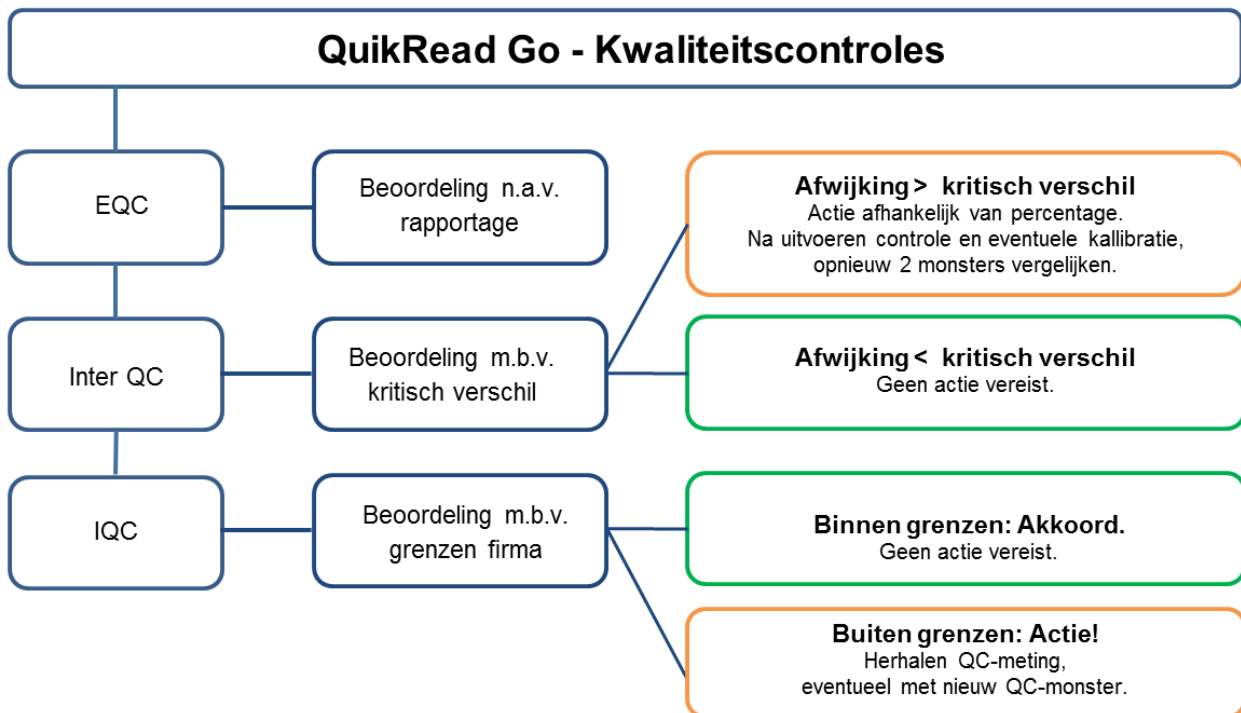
QuikRead Go - Kwaliteitscontroles

EQC

Beoordeling n.a.v. rapportage

Afwijking > kritisch verschil
Actie afhankelijk van percentage.
Na uitvoeren controle en eventuele kallibratie, opnieuw 2 monsters vergelijken.

Inter QC

Beoordeling m.b.v. kritisch verschil

Afwijking < kritisch verschil
Geen actie vereist.

IQC

Beoordeling m.b.v. grenzen firma

Binnen grenzen: Akkoord.
Geen actie vereist.

Buiten grenzen: Actie!
Herhalen QC-meting, eventueel met nieuw QC-monster.